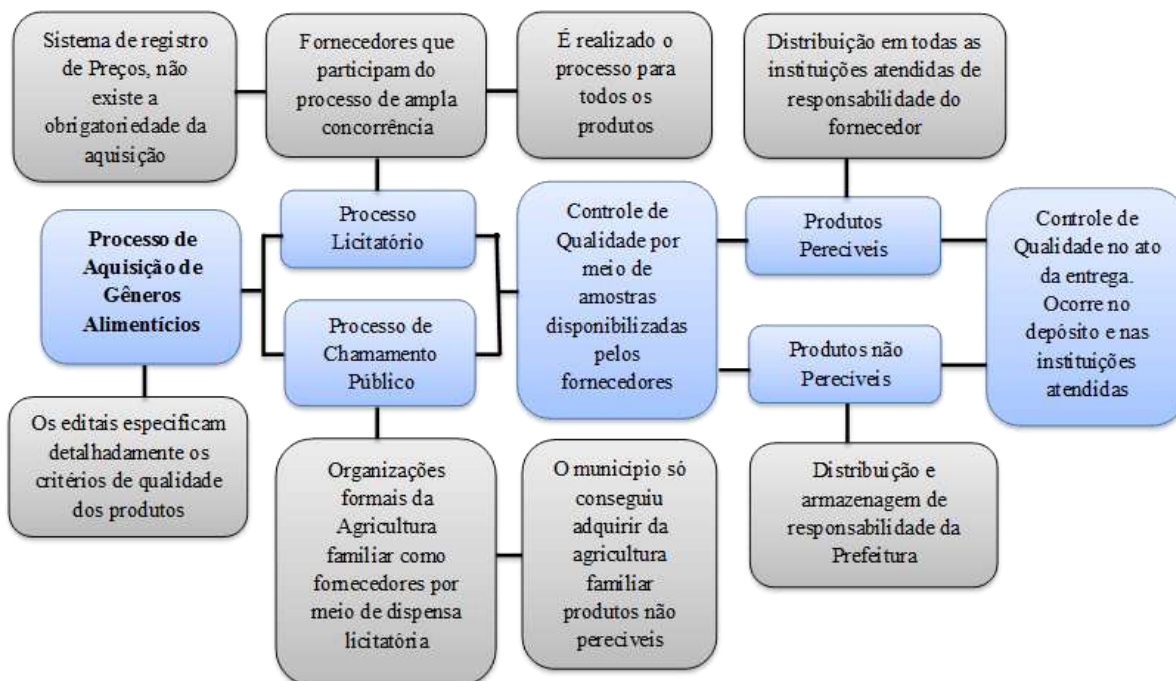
Sistema de registro de Preços, não existe a obrigatoriedade da aquisição

Fornecedores que participam do processo de ampla concorrência

É realizado o processo para todos os produtos

Distribuição em todas as instituições atendidas de responsabilidade do fornecedor

**Processo de Aquisição de Gêneros Alimentícios**

Processo Licitatório

Processo de Chamamento Público

Controle de Qualidade por meio de amostras disponibilizadas pelos fornecedores

Produtos Pereciveis

Produtos não Pereciveis

Controle de Qualidade no ato da entrega. Ocorre no depósito e nas instituições atendidas

Os editais especificam detalhadamente os critérios de qualidade dos produtos

Organizações formais da Agricultura familiar como fornecedores por meio de dispensa licitatória

O municipio só conseguiu adquirir da agricultura familiar produtos não pereciveis

Distribuição e armazenagem de responsabilidade da Prefeitura